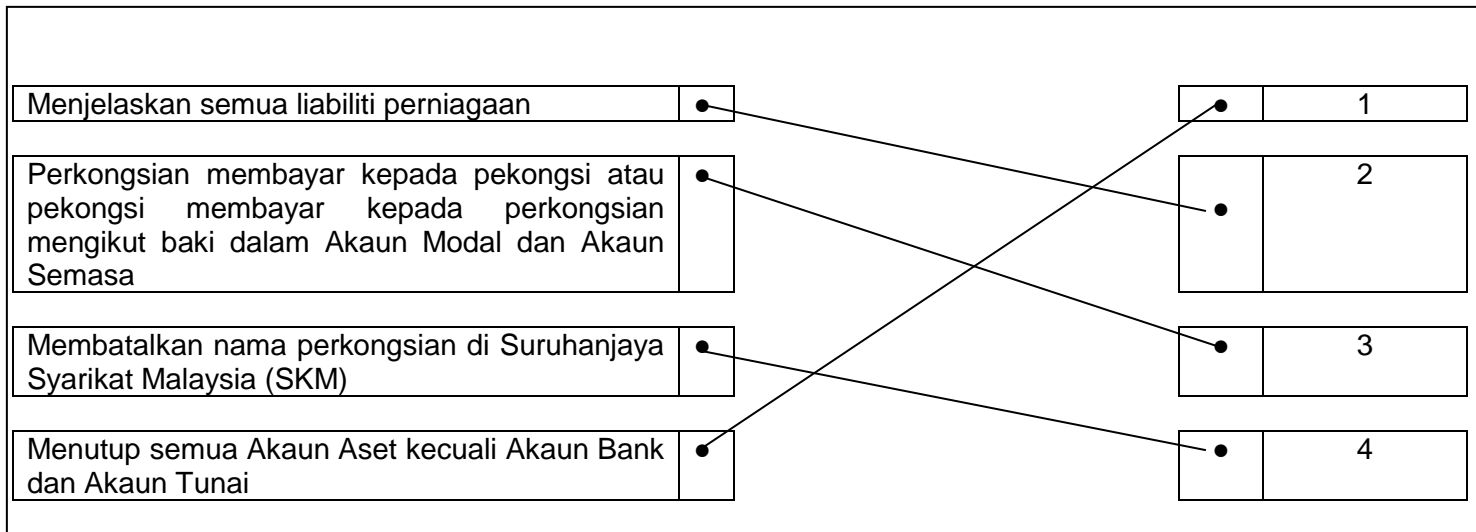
Menjelaskan semua liabiliti perniagaan

Perkongsian membayar kepada pekongsi atau pekongsi membayar kepada perkongsian mengikut baki dalam Akaun Modal dan Akaun Semasa

Membatalkan nama perkongsian di Suruhanjaya Syarikat Malaysia (SKM)

Menutup semua Akaun Aset kecuali Akaun Bank dan Akaun Tunai

1

2

3

4